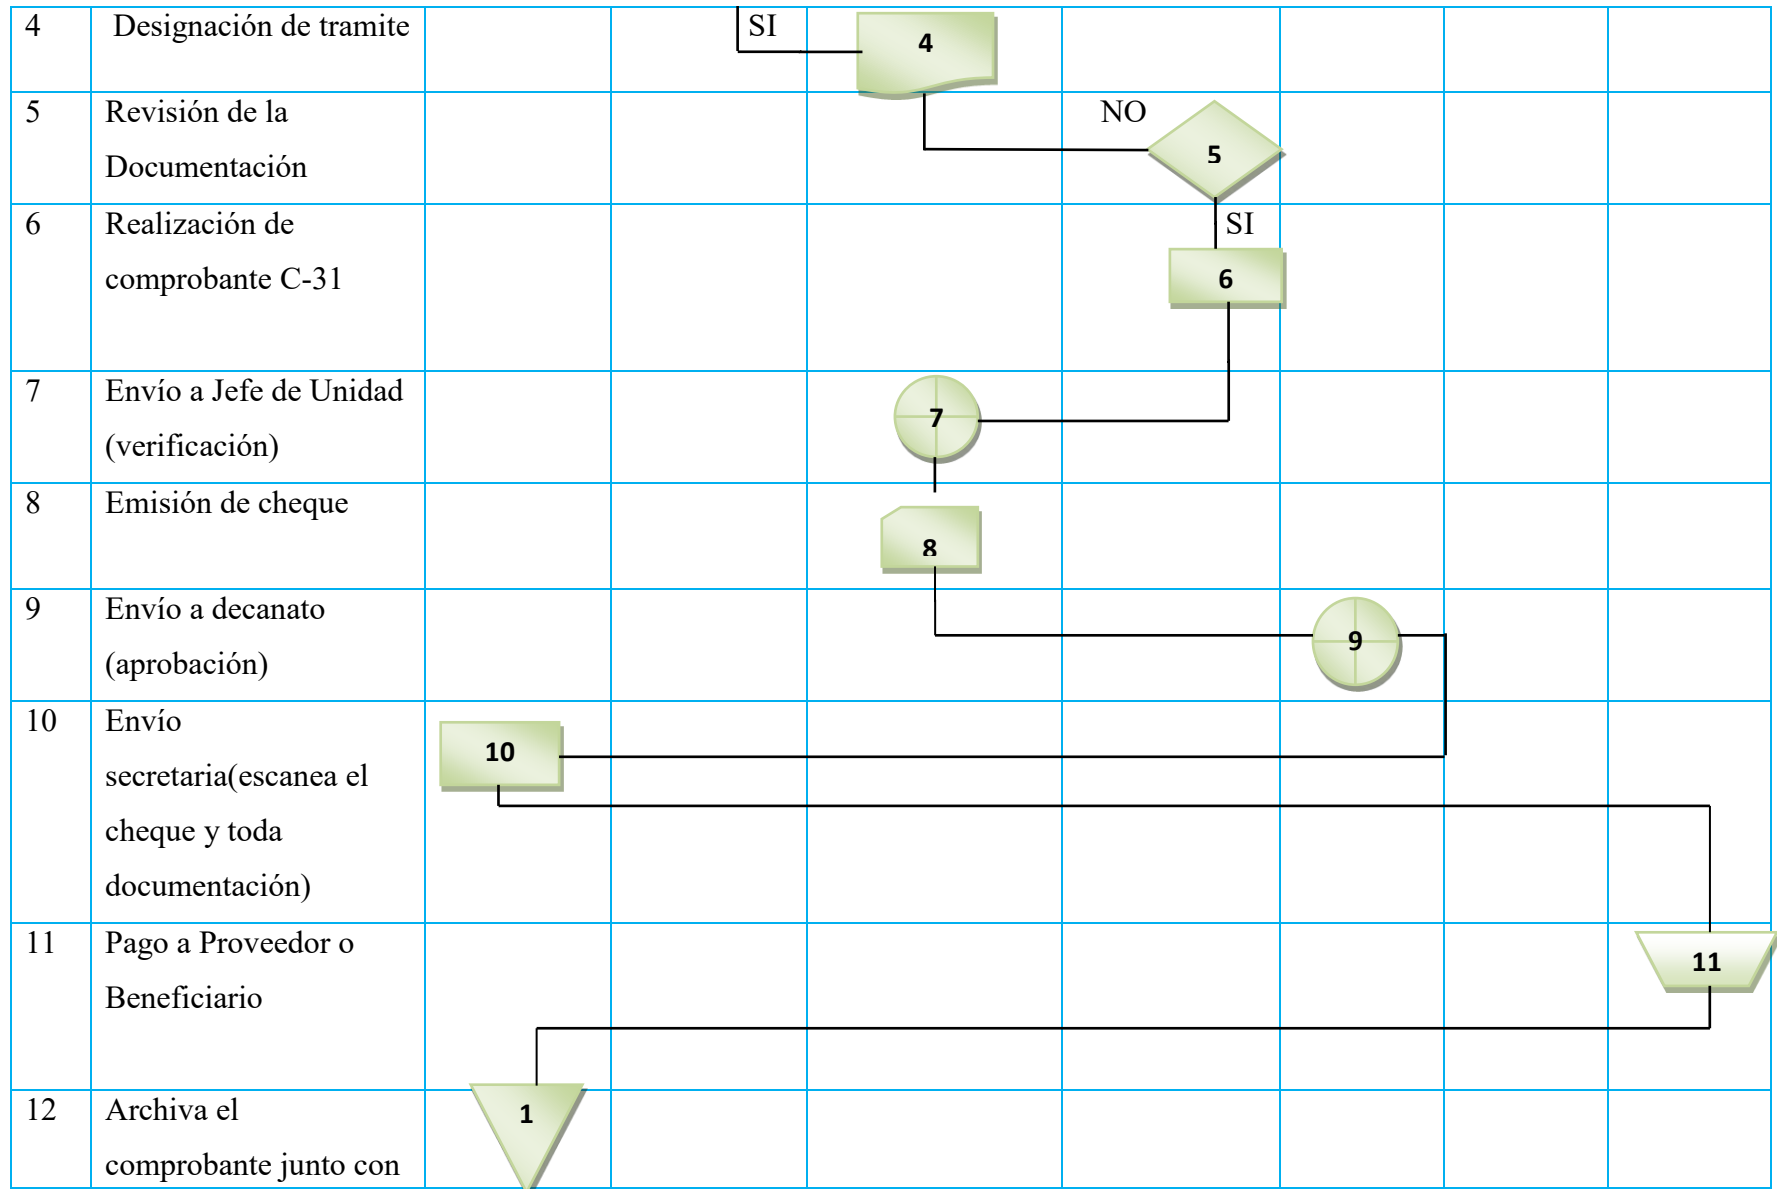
| 4 | Designación de tramite | | | SI 4 | | | | |
|---|---|---|---|---|---|---|---|---|
| 5 | Revisión de la Documentación | | | | NO 5 | | | |
| 6 | Realización de comprobante C-31 | | | | SI 6 | | | |
| 7 | Envío a Jefe de Unidad (verificación) | | | 7 | | | | |
| 8 | Emisión de cheque | | | 8 | | | | |
| 9 | Envío a decanato (aprobación) | | | | | 9 | | |
| 10 | Envío secretaria(escanea el cheque y toda documentación) | 10 | | | | | | |
| 11 | Pago a Proveedor o Beneficiario | | | | | | | 11 |
| 12 | Archiva el comprobante junto con | 1 | | | | | | |